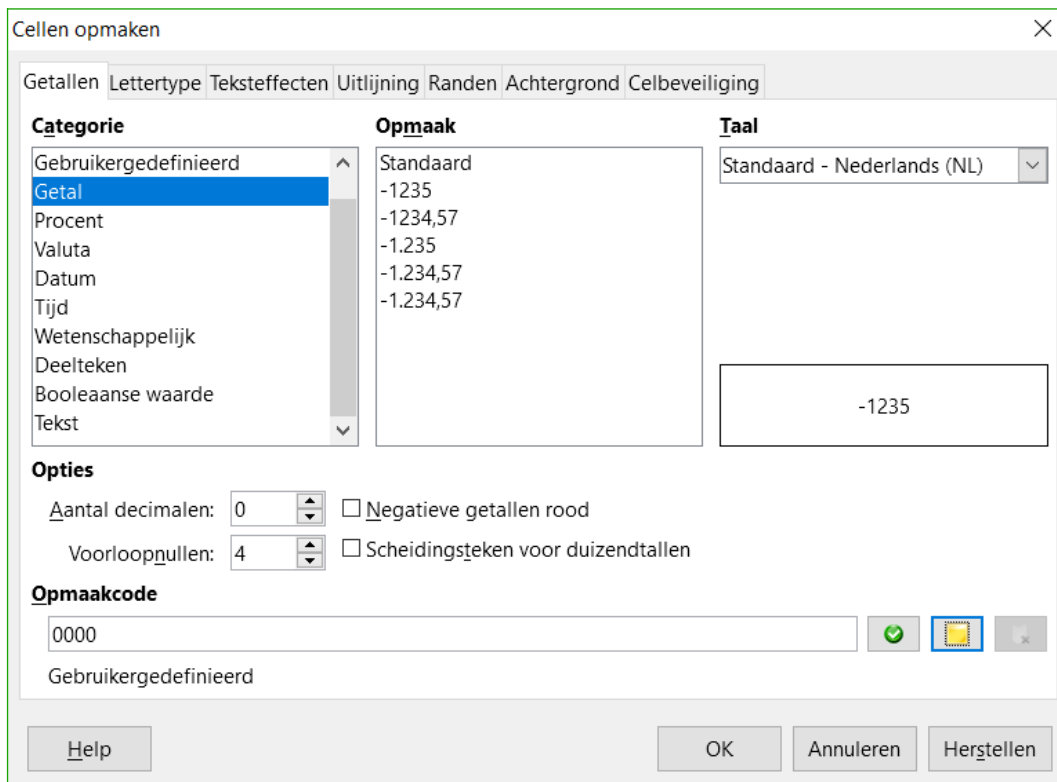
Cellen opmaken

Getallen | Lettertype | Teksteffecten | Uitlijning | Randen | Achtergrond | Celbeveiliging

Categorie
Gebruikergedefinieerd
Getal
Procent
Valuta
Datum
Tijd
Wetenschappelijk
Deelteken
Booleaanse waarde
Tekst

Opmaak
Standaard
-1235
-1234,57
-1.235
-1.234,57
-1.234,57

Taal
Standaard - Nederlands (NL)

-1235

Opties
Aantal decimalen: 0
Voorloopnullen: 4
Negatieve getallen rood
Scheidingsteken voor duizendtallen

Opmaakcode
0000

Gebruikergedefinieerd

Help
OK
Annuleren
Herstellen